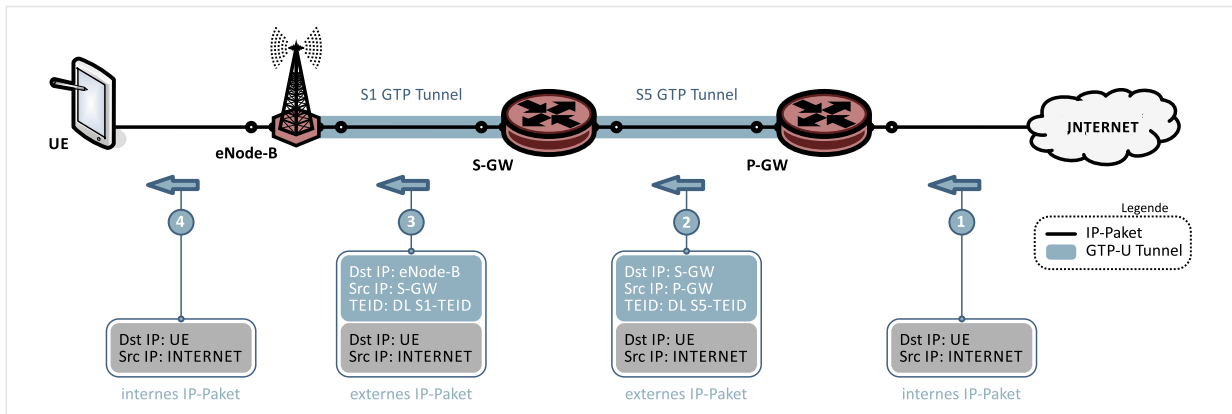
UE

eNode-B

S1 GTP Tunnel

S-GW

S5 GTP Tunnel

P-GW

JNTERNET

Legende
IP-Paket
GTP-U Tunnel

4

Dst IP: UE
Src IP: INTERNET

internes IP-Paket

3

Dst IP: eNode-B
Src IP: S-GW
TEID: DL S1-TEID

Dst IP: UE
Src IP: INTERNET

externes IP-Paket

2

Dst IP: S-GW
Src IP: P-GW
TEID: DL S5-TEID

Dst IP: UE
Src IP: INTERNET

externes IP-Paket

1

Dst IP: UE
Src IP: INTERNET

internes IP-Paket